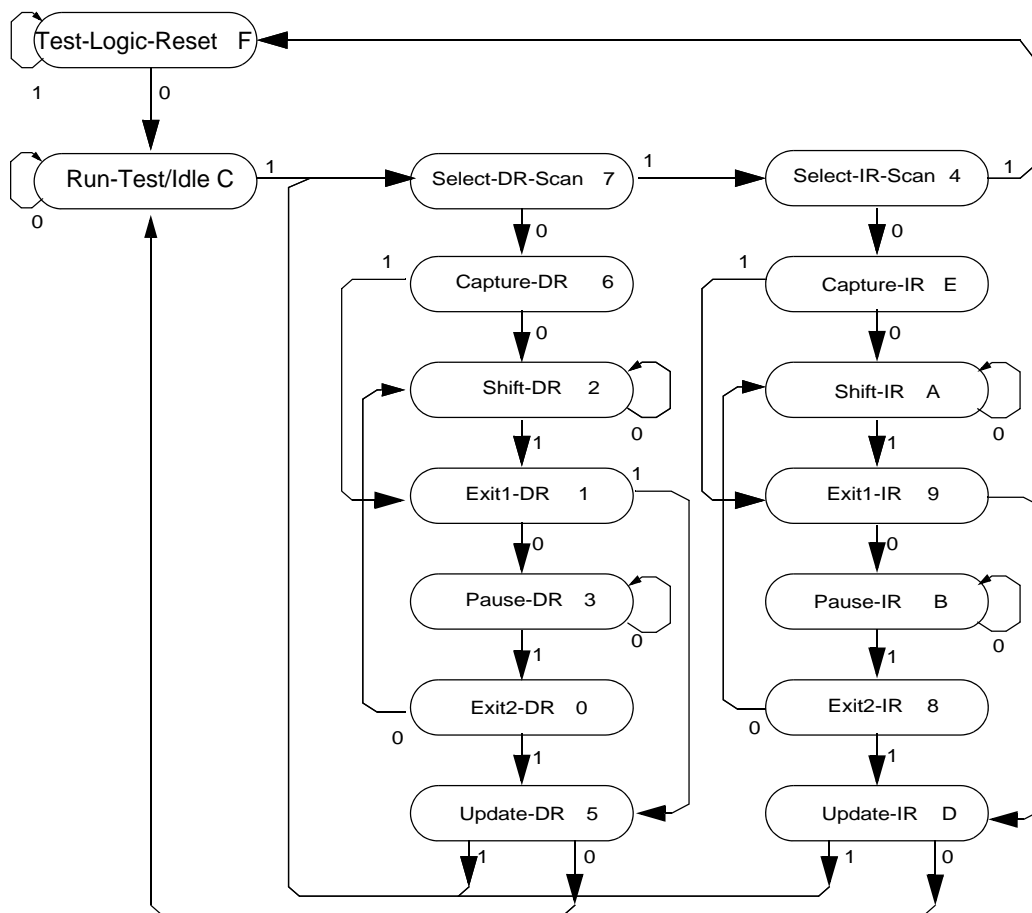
Test-Logic-Reset F

1

0

Run-Test/Idle C

0

1

Select-DR-Scan 7

1

Select-IR-Scan 4

1

0

0

1

Capture-DR 6

1

Capture-IR E

0

0

Shift-DR 2

0

Shift-IR A

0

1

1

Exit1-DR 1

1

Exit1-IR 9

0

0

Pause-DR 3

0

Pause-IR B

0

1

1

Exit2-DR 0

0

Exit2-IR 8

0

1

1

Update-DR 5

Update-IR D

1

0

1

0